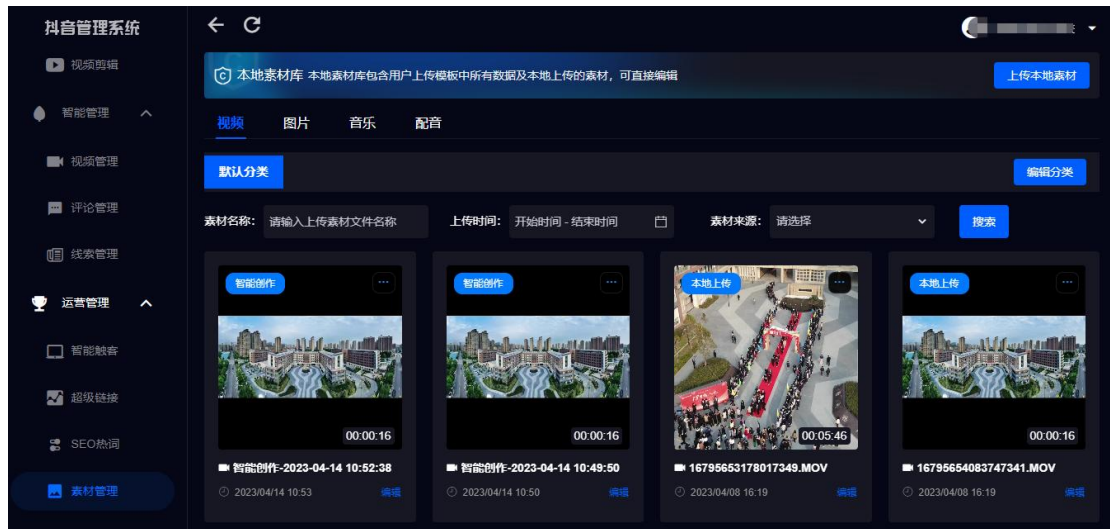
抖音管理系统

视频剪辑

智能管理

视频管理

评论管理

线索管理

运营管理

智能触客

超级链接

SEO热词

素材管理

本地素材库 本地素材库包含用户上传模板中所有数据及本地上传的素材，可直接编辑

上传本地素材

视频 图片 音乐 配音

默认分类

编辑分类

素材名称: 请输入上传素材文件名称

上传时间: 开始时间 - 结束时间

素材来源: 请选择

搜索

智能创作

00:00:16

智能创作-2023-04-14 10:52:38

2023/04/14 10:53 编辑

智能创作

00:00:16

智能创作-2023-04-14 10:49:50

2023/04/14 10:50 编辑

本地上传

00:05:46

16795653178017349.MOV

2023/04/08 16:19 编辑

本地上传

00:00:16

16795654083747341.MOV

2023/04/08 16:19 编辑